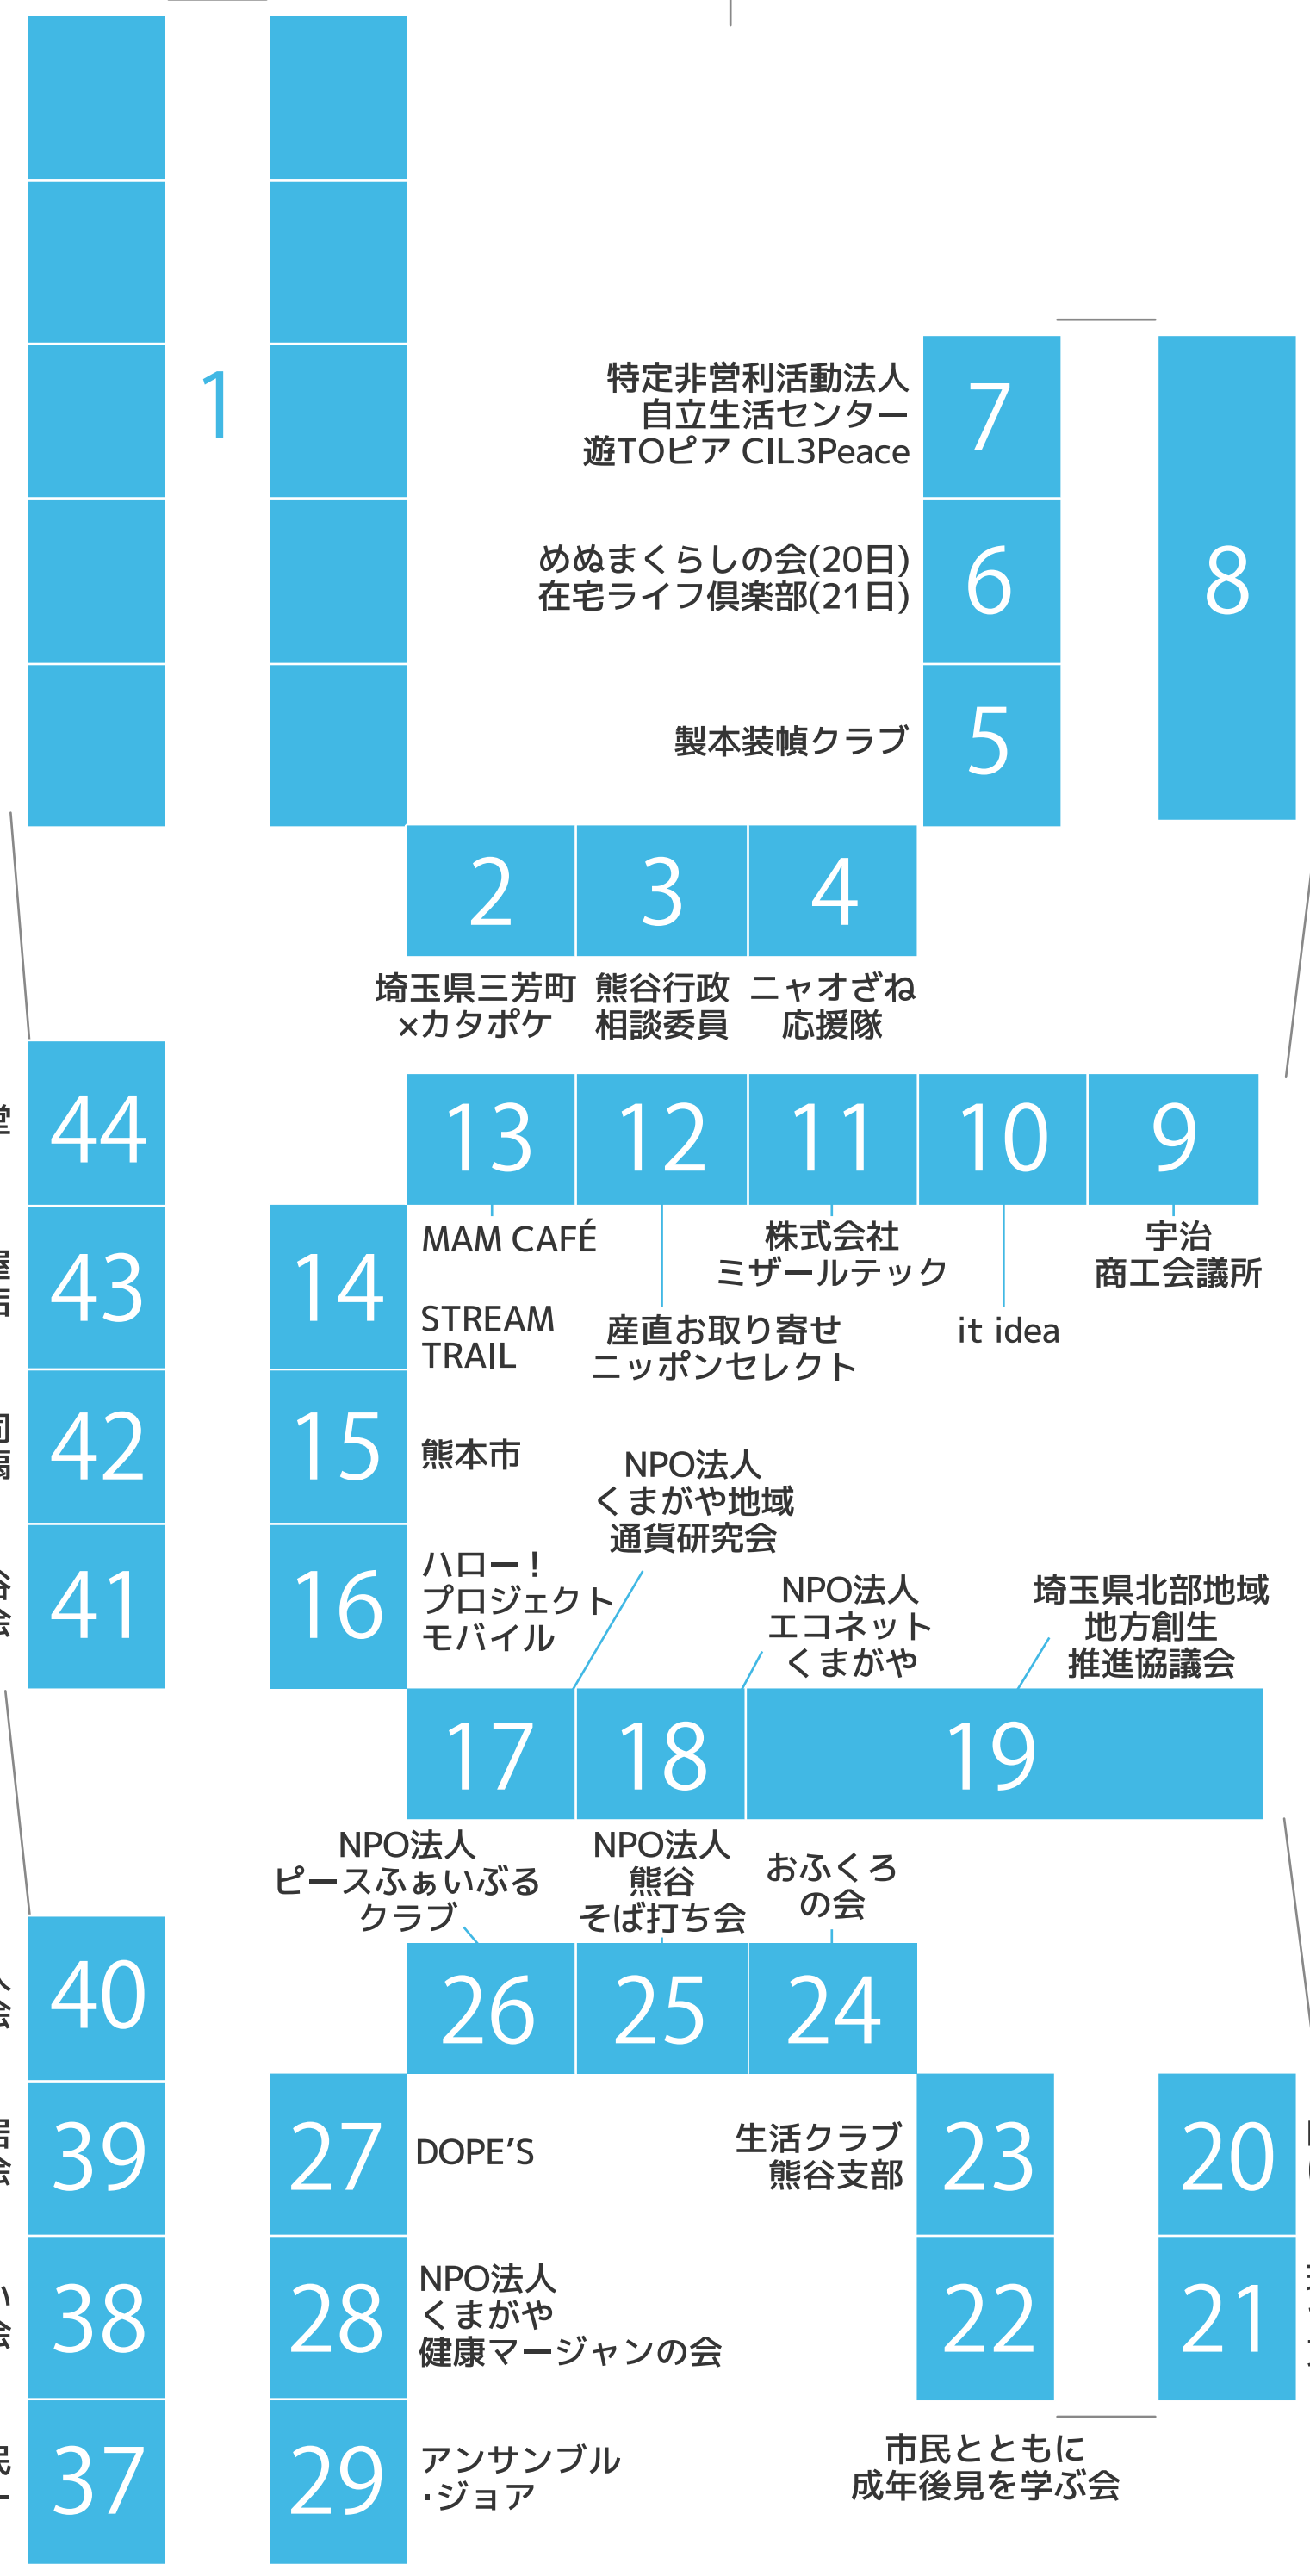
1

特定非営利活動法人
自立生活センター
遊TOピア CIL3Peace
7

めぬまくらしの会(20日)
在宅ライフ倶楽部(21日)
6

8

製本装幀クラブ
5

2
3
4

埼玉県三芳町
×カタポケ

熊谷行政
相談委員

ニャオざね
応援隊

44
43
42
41

13
12
11
10
9

14
15
16

MAM CAFÉ

STREAM
TRAIL

株式会社
ミザールテック

産直お取り寄せ
ニッポンセレクト

it idea

宇治
商工会議所

熊本市

NPO法人
くまがや地域
通貨研究会

ハロー！
プロジェクト
モバイル

NPO法人
エコネット
くまがや

埼玉県北部地域
地方創生
推進協議会

17
18
19

NPO法人
ピースふぁいぶる
クラブ

NPO法人
熊谷
そば打ち会

おふくろ
の会

40
26
25
24

39
27
DOPE’S

生活クラブ
熊谷支部
23
20

38
28
NPO法人
くまがや
健康マージャンの会
22
21

37
29
アンサンブル
・ジョア

市民とともに
成年後見を学ぶ会